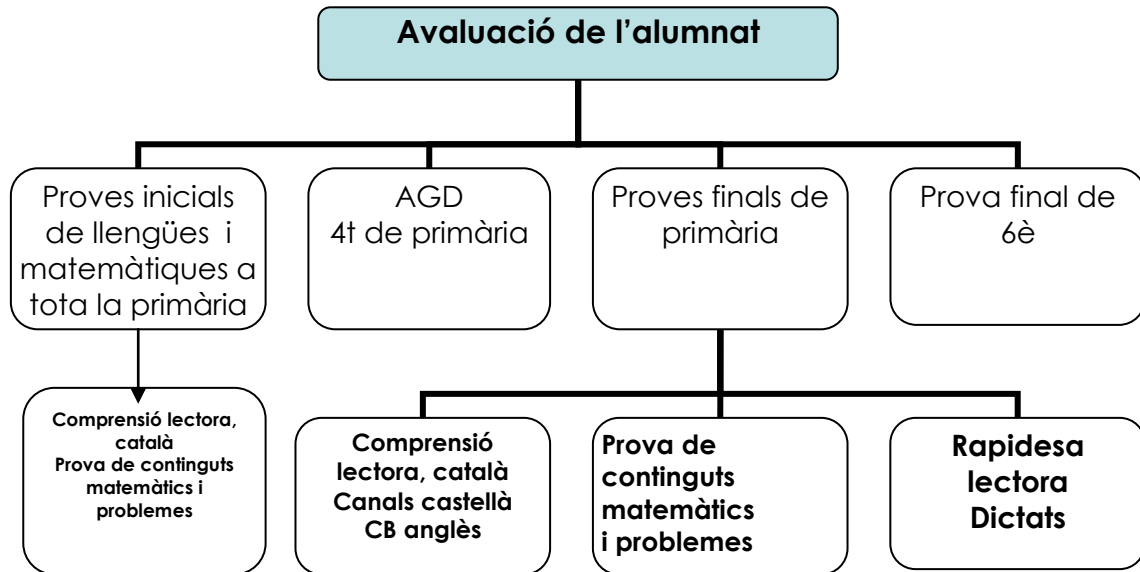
Avaluació de l'alumnat

Proves inicials de llengües i matemàtiques a tota la primària

AGD
4t de primària

Proves finals de primària

Prova final de 6è

Comprensió lectora, català
Prova de continguts matemàtics i problemes

Comprensió lectora, català
Canals castellà
CB anglès

Prova de continguts matemàtics i problemes

Rapidesa lectora
Dictats